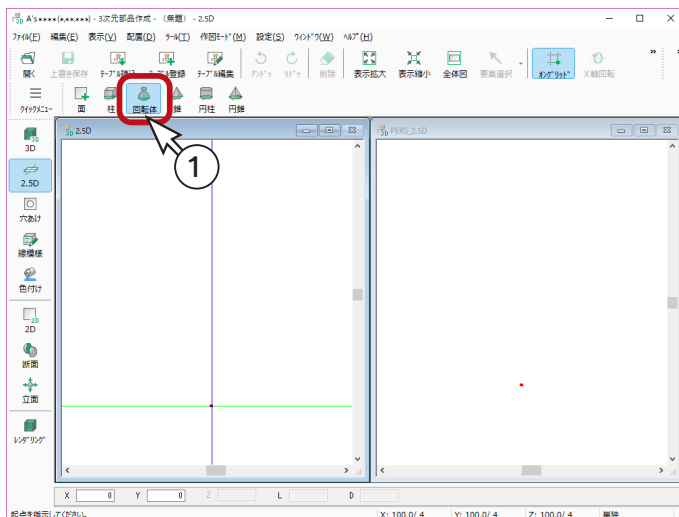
A's★★★★(★.★★.★★★) - 3次元部品作成 - (無題) - 2.5D

ﾌｧｲﾙ(F) 編集(E) 表示(V) 配置(D) ﾂｰﾙ(T) 作図ﾓｰﾄﾞ(M) 設定(S) ｳｨﾝﾄﾞｳ(W) ﾍﾙﾌﾟ(H)

開く 上書き保存 ﾃｰﾌﾞﾙ読込 ﾃｰﾌﾞﾙ登録 ﾃｰﾌﾞﾙ編集 ｱﾝﾄﾞｩ ﾘﾄﾞｩ 削除 表示拡大 表示縮小 全体図 要素選択 ｵﾝｸﾞﾘｯﾄﾞ X軸回転

ｸｲｯｸﾒﾆｭｰ 面 柱 回転体 錐 円柱 円錐

1

3D
2.5D
穴あけ
線模様
色付け
2D
断面
立面
ﾚﾝﾀﾞﾘﾝｸﾞ

2.5D

PERS_2.5D

X 0 Y 0 Z L D

起点を指定してください X: 100.0/ 4 Y: 100.0/ 4 Z: 100.0/ 4 単独